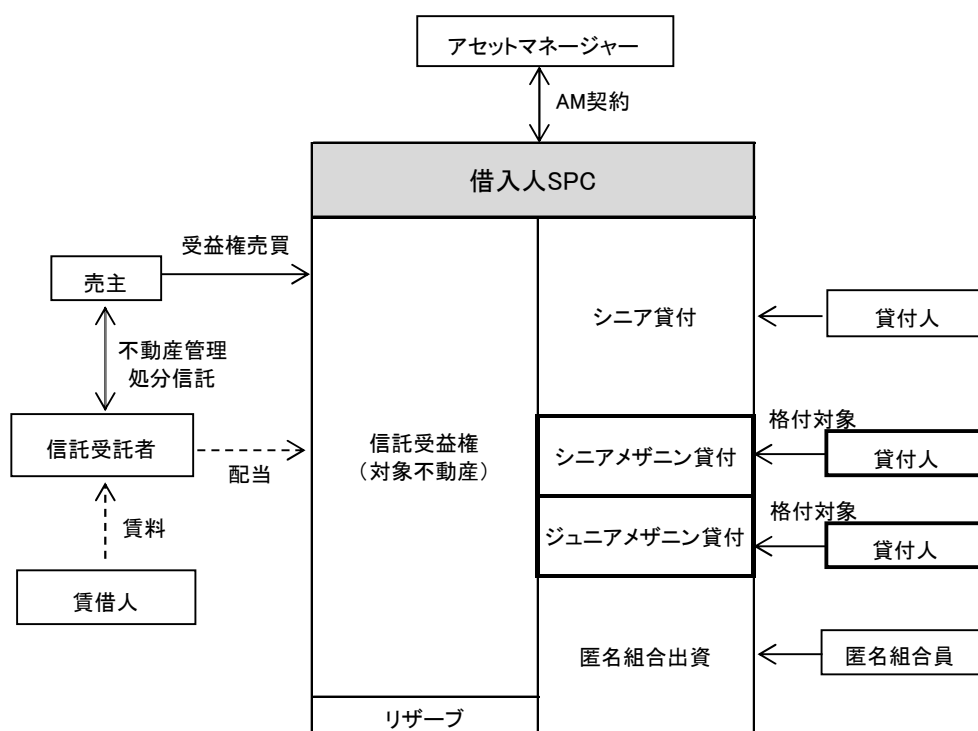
アセットマネージャー

AM契約

借入人SPC

受益権売買

売主

不動産管理
処分信託

信託受託者

配当

賃料

賃借人

信託受益権
（対象不動産）

リザーブ

シニア貸付

貸付人

格付対象

シニアメザニン貸付

貸付人

格付対象

ジュニアメザニン貸付

貸付人

匿名組合出資

匿名組合員